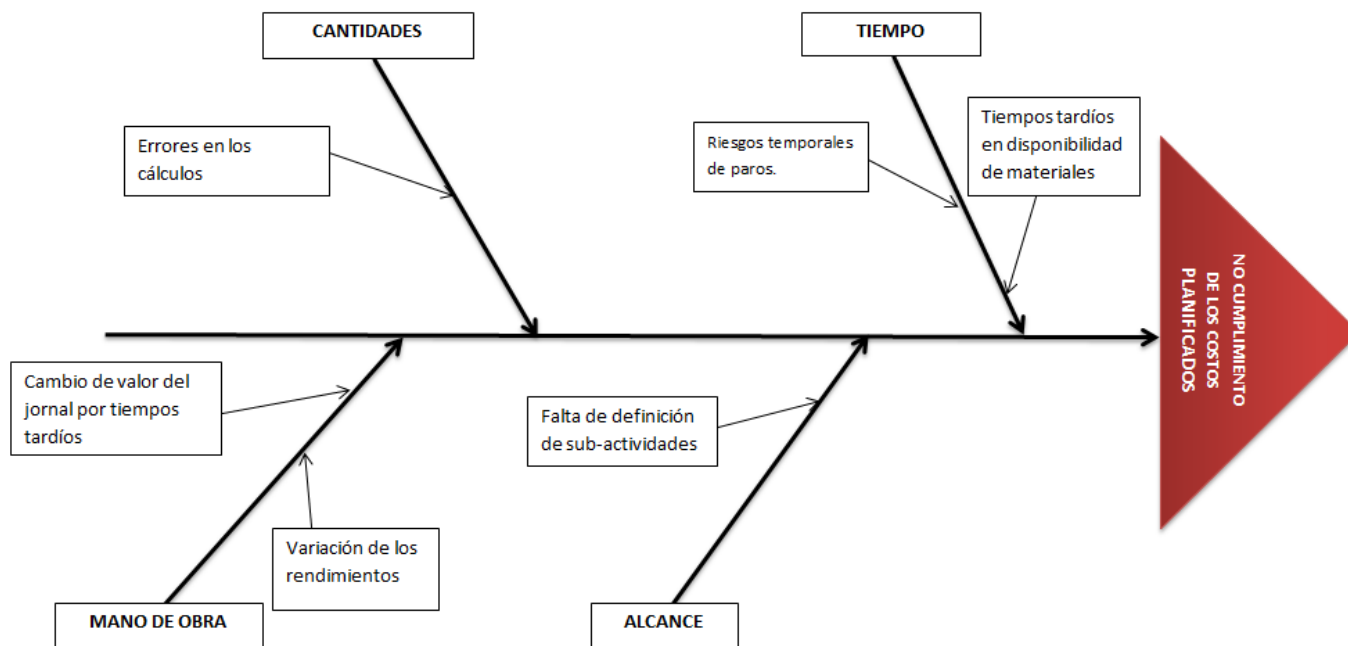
CANTIDADES

TIEMPO

Errores en los cálculos

Riesgos temporales de paros.

Tiempos tardíos en disponibilidad de materiales

NO CUMPLIMIENTO DE LOS COSTOS PLANIFICADOS

Cambio de valor del jornal por tiempos tardíos

Falta de definición de sub-actividades

Variación de los rendimientos

MANO DE OBRA

ALCANCE